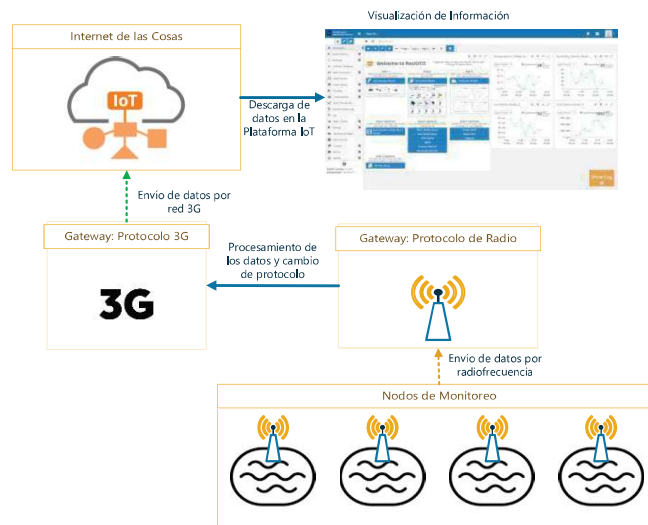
Internet de las Cosas

IoT

Descarga de datos en la Plataforma IoT

Visualización de Información

Welcome to RevDOS

Envío de datos por red 3G

Gateway: Protocolo 3G

3G

Procesamiento de los datos y cambio de protocolo

Gateway: Protocolo de Radio

Envío de datos por radiofrecuencia

Nodos de Monitoreo